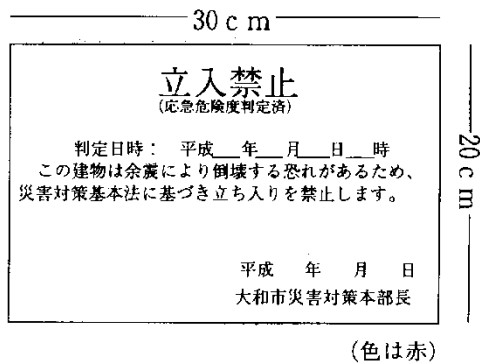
30 c m

20 c m

立入禁止
(応急危険度判定済)

判定日時： 平成＿年＿月＿日＿時
この建物は余震により倒壊する恐れがあるため、災害対策基本法に基づき立ち入りを禁止します。

平成　年　月　日
大和市災害対策本部長

(色は赤)